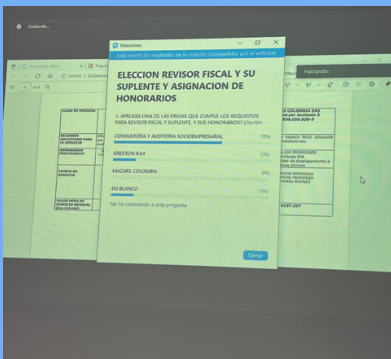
Grabando...

Votaciones

Está viendo los resultados de la votación (compartidos por el anfitrión)

ELECCION REVISOR FISCAL Y SU SUPLENTE Y ASIGNACION DE HONORARIOS

1. APRUEBA UNA DE LAS FIRMAS QUE CUMPLE LOS REQUISITOS PARA REVISOR FISCAL Y SUPLENTE, Y SUS HONORARIOS? (Opción

CONSULTORIA Y AUDITORIA SOCIOEMPRESARIAL 70%

KRESTON RM 13%

MAZARS COLOMBIA 0%

EN BLANCO 17%

No ha contestado a esta pregunta

Cerrar

Hablando:

CLASE DE PERSONA

REQUISITOS SOLICITADOS PARA EL SERVICIO

HONORARIOS PROFESIONALES

TIEMPO DE SERVICIO

VALOR MENSUAL DEL SERVICIO MENSUAL (IVA INCLUIDO)

COLOMBIA SAS
por Acciones S
.000.000-5

4.537.387